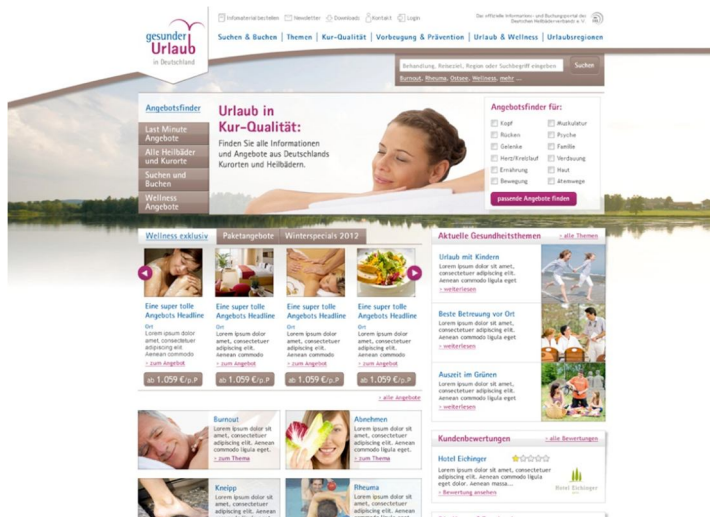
gesunder Urlaub in Deutschland

Infomaterial bestellen | Newsletter | Download | Kontakt | Login

Das offizielle Informations- und Buchungsportal des Deutschen Heilbäderverbands e.V.

Suchen & Buchen | Themen | Kur-Qualität | Vorbeugung & Prävention | Urlaub & Wellness | Urlaubsregionen

Behandlung, Reiseziel, Region oder Suchbegriff eingeben | Suchen

Burnout, Rheuma, Ostsee, Wellness, mehr ...

Angebotsfinder

Last Minute Angebote
Alle Heilbäder und Kurorte
Suchen und Buchen
Wellness Angebote

Urlaub in Kur-Qualität:

Finden Sie alle Informationen und Angebote aus Deutschlands Kurorten und Heilbädern.

Angebotsfinder für:

Kopf | Muskulatur
Rücken | Psyche
Gelenke | Familie
Herz/Kreislauf | Verdauung
Ernährung | Haut
Bewegung | Atemwege

passende Angebote finden

Wellness exklusiv | Paketangebote | Winterspecials 2012

Eine super tolle Angebots Headline
Ort
Lorem ipsum dolor amet, consectetuer adipiscing elit. Aenean commodo
» zum Angebot
ab 1.059 €/p.P

Eine super tolle Angebots Headline
Ort
Lorem ipsum dolor amet, consectetuer adipiscing elit. Aenean commodo
» zum Angebot
ab 1.059 €/p.P

Eine super tolle Angebots Headline
Ort
Lorem ipsum dolor amet, consectetuer adipiscing elit. Aenean commodo
» zum Angebot
ab 1.059 €/p.P

Eine super tolle Angebots Headline
Ort
Lorem ipsum dolor amet, consectetuer adipiscing elit. Aenean commodo
» zum Angebot
ab 1.059 €/p.P

» alle Angebote

Burnout
Lorem ipsum dolor sit amet, consectetuer adipiscing elit. Aenean commodo ligula eget.
» zum Thema

Abnehmen
Lorem ipsum dolor sit amet, consectetuer adipiscing elit. Aenean commodo ligula eget.
» zum Thema

Kneipp
Lorem ipsum dolor sit amet, consectetuer adipiscing elit. Aenean

Rheuma
Lorem ipsum dolor sit amet, consectetuer adipiscing elit. Aenean

Aktuelle Gesundheitsthemen | » alle Themen

Urlaub mit Kindern
Lorem ipsum dolor sit amet, consectetuer adipiscing elit. Aenean commodo ligula eget.
» weiterlesen

Beste Betreuung vor Ort
Lorem ipsum dolor sit amet, consectetuer adipiscing elit. Aenean commodo ligula eget.
» weiterlesen

Auszeit im Grünen
Lorem ipsum dolor sit amet, consectetuer adipiscing elit. Aenean commodo ligula eget.
» weiterlesen

Kundenbewertungen | » alle Bewertungen

Hotel Eichinger
Lorem ipsum dolor sit amet, consectetuer adipiscing elit. Aenean commodo ligula eget dolor. Aenean massa...
» Bewertung ansehen

Hotel Eichinger